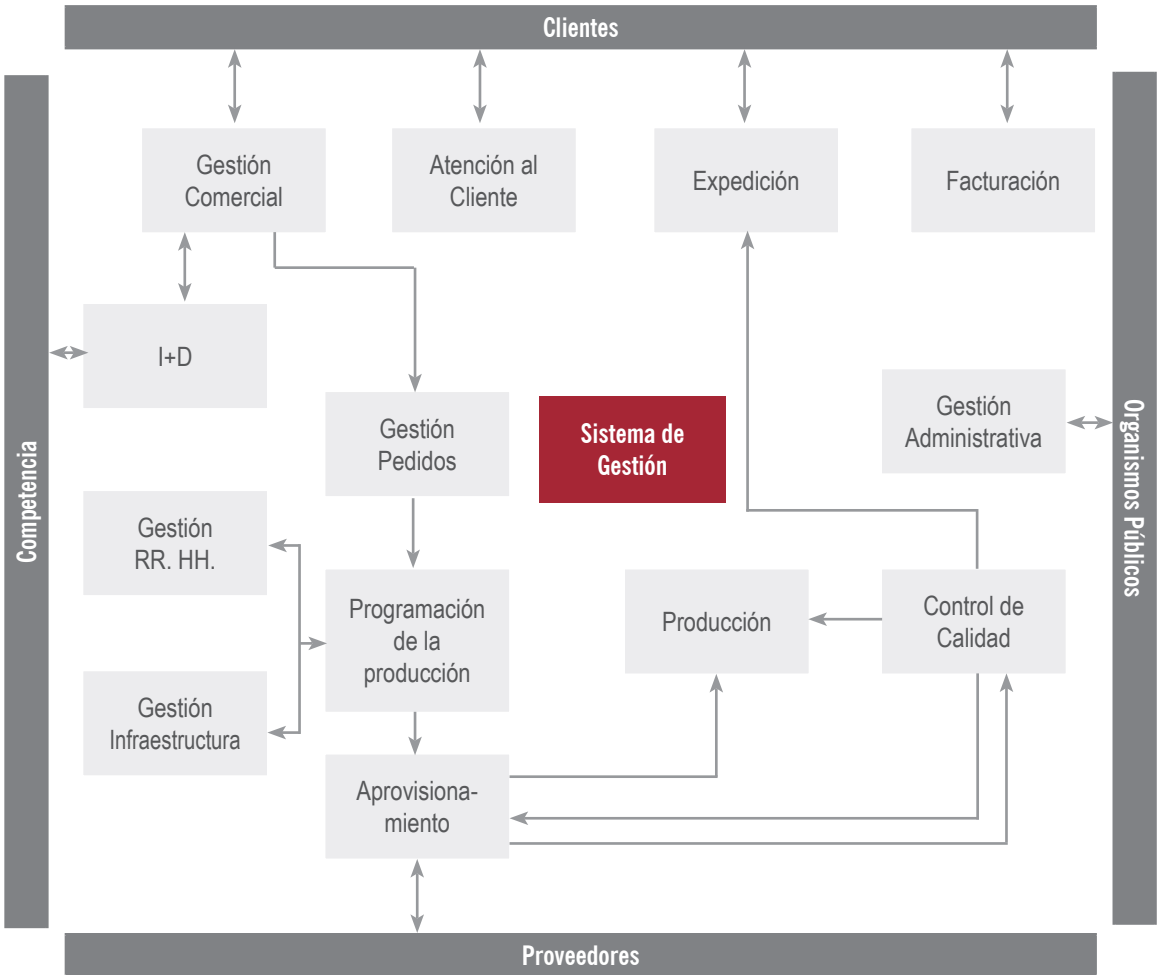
Clientes

Competencia

Organismos Públicos

Gestión Comercial

Atención al Cliente

Expedición

Facturación

I+D

Gestión Pedidos

Sistema de Gestión

Gestión Administrativa

Gestión RR. HH.

Programación de la producción

Producción

Control de Calidad

Gestión Infraestructura

Aprovisionamiento

Proveedores